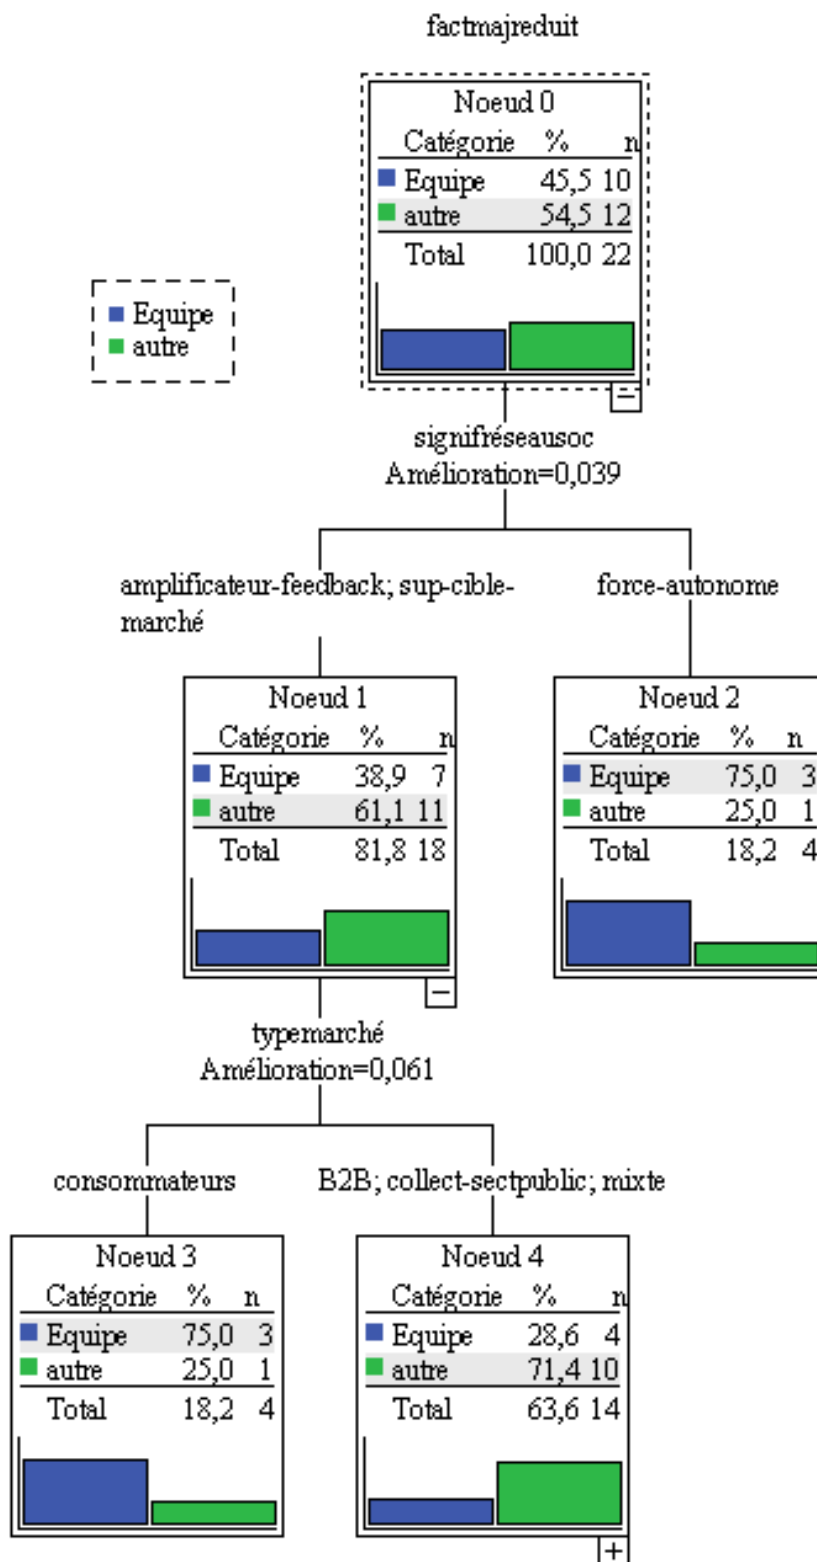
factmajreduit

Noeud 0

| Catégorie | % | n |
|---|---|---|
| Equipe | 45,5 | 10 |
| autre | 54,5 | 12 |
| Total | 100,0 | 22 |

Equipe
autre

signifréseausoc
Amélioration=0,039

amplificateur-feedback; sup-cible-marché

force-autonome

Noeud 1

| Catégorie | % | n |
|---|---|---|
| Equipe | 38,9 | 7 |
| autre | 61,1 | 11 |
| Total | 81,8 | 18 |

Noeud 2

| Catégorie | % | n |
|---|---|---|
| Equipe | 75,0 | 3 |
| autre | 25,0 | 1 |
| Total | 18,2 | 4 |

typemarché
Amélioration=0,061

consommateurs

B2B; collect-sectpublic; mixte

Noeud 3

| Catégorie | % | n |
|---|---|---|
| Equipe | 75,0 | 3 |
| autre | 25,0 | 1 |
| Total | 18,2 | 4 |

Noeud 4

| Catégorie | % | n |
|---|---|---|
| Equipe | 28,6 | 4 |
| autre | 71,4 | 10 |
| Total | 63,6 | 14 |

+